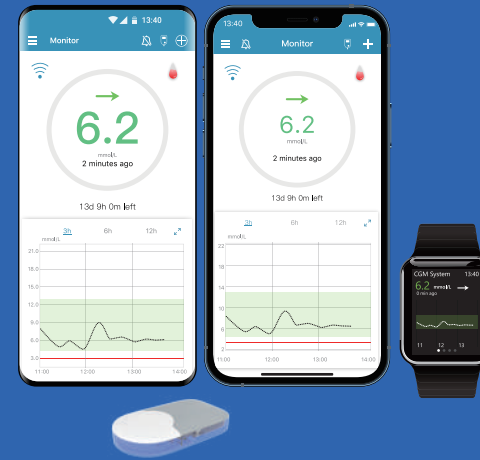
13:40
Monitor
6.2
mmol/L
2 minutes ago
13d 9h 0m left
3h
6h
12h
mmol/L
21.0
18.0
15.0
12.0
9.0
6.0
3.0
11:00
12:00
13:00
14:00

13:40
Monitor
6.2
mmol/L
2 minutes ago
13d 9h 0m left
3h
6h
12h
mmol/L
22
19
16
13
10
7
4
11:00
12:00
13:00
14:00

CGM System
13:40
6.2
mmol/L
0 min ago
11
12
13